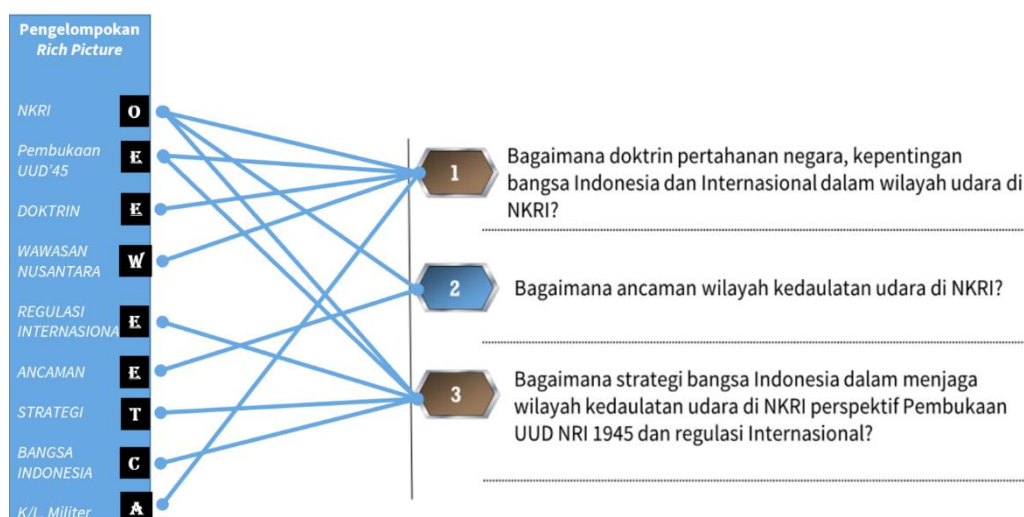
Pengelompokan
*Rich Picture*

NKRI O
Pembukaan UUD'45 E
DOKTRIN E
WAWASAN NUSANTARA W
REGULASI INTERNASIONA E
ANCAMAN E
STRATEGI T
BANGSA INDONESIA C
K/L Militer A

1 Bagaimana doktrin pertahanan negara, kepentingan bangsa Indonesia dan Internasional dalam wilayah udara di NKRI?

2 Bagaimana ancaman wilayah kedaulatan udara di NKRI?

3 Bagaimana strategi bangsa Indonesia dalam menjaga wilayah kedaulatan udara di NKRI perspektif Pembukaan UUD NRI 1945 dan regulasi Internasional?